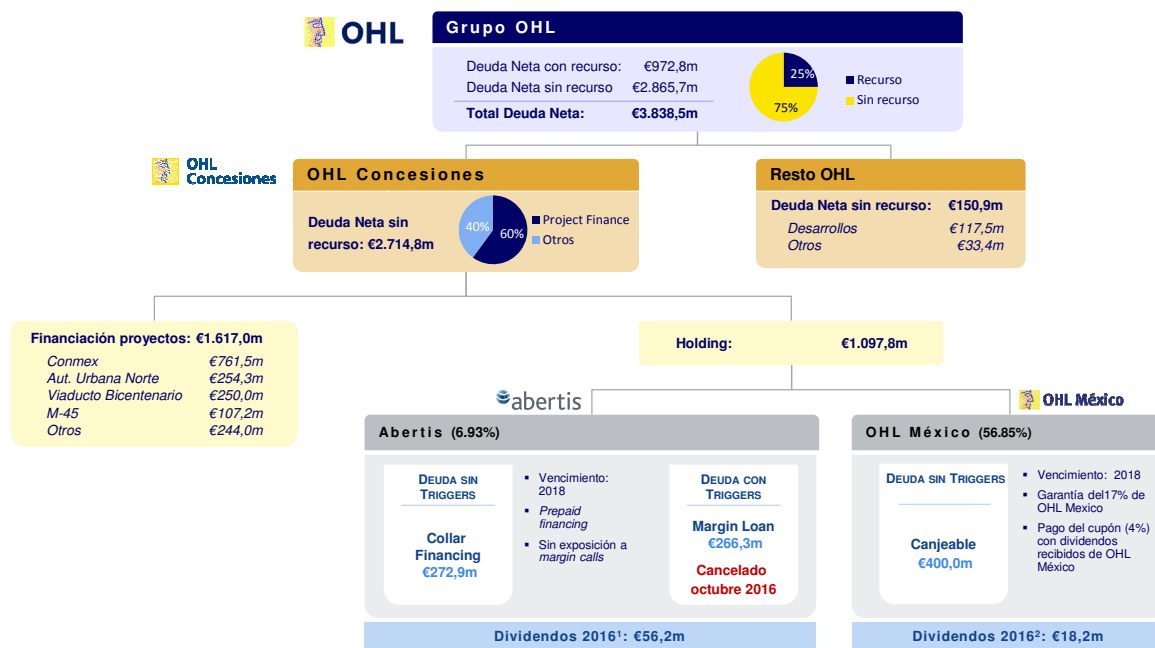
OHL

Grupo OHL

Deuda Neta con recurso: €972,8m
Deuda Neta sin recurso €2.865,7m
Total Deuda Neta: €3.838,5m

25%
75%
Recurso
Sin recurso

OHL Concesiones

OHL Concesiones

Deuda Neta sin recurso: €2.714,8m

40%
60%
Project Finance
Otros

Resto OHL

Deuda Neta sin recurso: €150,9m
Desarrollos €117,5m
Otros €33,4m

Financiación proyectos: €1.617,0m
Conmex €761,5m
Aut. Urbana Norte €254,3m
Viaducto Bicentenario €250,0m
M-45 €107,2m
Otros €244,0m

Holding: €1.097,8m

abertis

OHL México

Abertis (6.93%)

DEUDA SIN TRIGGERS
Collar Financing
€272,9m

Vencimiento: 2018
Prepaid financing
Sin exposición a margin calls

DEUDA CON TRIGGERS
Margin Loan
€266,3m
Cancelado octubre 2016

Dividendos 2016$^1$: €56,2m

OHL México (56.85%)

DEUDA SIN TRIGGERS
Canjeable
€400,0m

Vencimiento: 2018
Garantía del17% de OHL Mexico
Pago del cupón (4%) con dividendos recibidos de OHL México

Dividendos 2016$^2$: €18,2m